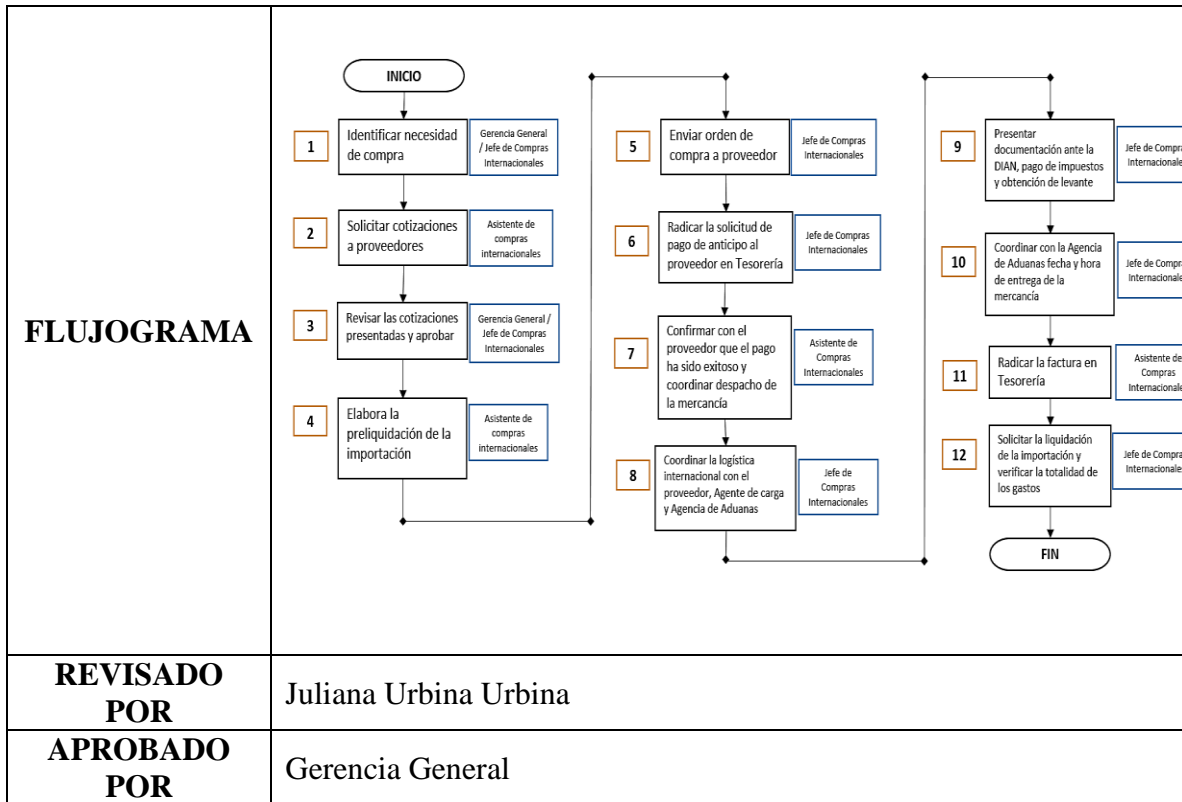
| | |
|---|---|
| **FLUJOGRAMA** | INICIO<br>1 Identificar necesidad de compra — Gerencia General / Jefe de Compras Internacionales<br>2 Solicitar cotizaciones a proveedores — Asistente de compras internacionales<br>3 Revisar las cotizaciones presentadas y aprobar — Gerencia General / Jefe de Compras Internacionales<br>4 Elabora la preliquidación de la importación — Asistente de compras internacionales<br>5 Enviar orden de compra a proveedor — Jefe de Compras Internacionales<br>6 Radicar la solicitud de pago de anticipo al proveedor en Tesorería — Jefe de Compras Internacionales<br>7 Confirmar con el proveedor que el pago ha sido exitoso y coordinar despacho de la mercancía — Asistente de Compras Internacionales<br>8 Coordinar la logística internacional con el proveedor, Agente de carga y Agencia de Aduanas — Jefe de Compras Internacionales<br>9 Presentar documentación ante la DIAN, pago de impuestos y obtención de levante — Jefe de Compra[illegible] Internacionale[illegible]<br>10 Coordinar con la Agencia de Aduanas fecha y hora de entrega de la mercancía — Jefe de Compr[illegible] Internacionale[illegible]<br>11 Radicar la factura en Tesorería — Asistente de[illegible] Compras Internacionale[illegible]<br>12 Solicitar la liquidación de la importación y verificar la totalidad de los gastos — Jefe de Compra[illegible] Internacionale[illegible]<br>FIN |
| **REVISADO POR** | Juliana Urbina Urbina |
| **APROBADO POR** | Gerencia General |